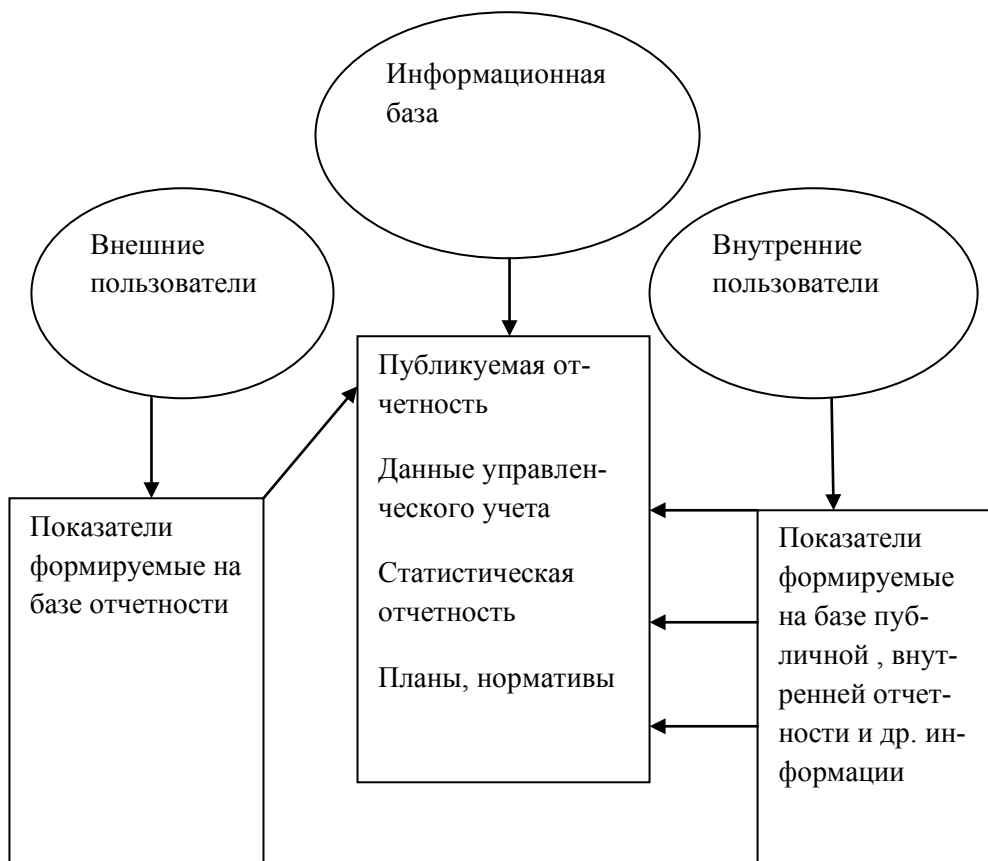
Информационная база

Внешние пользователи

Внутренние пользователи

Публикуемая отчетность

Данные управленческого учета

Статистическая отчетность

Планы, нормативы

Показатели формируемые на базе отчетности

Показатели формируемые на базе публичной , внутренней отчетности и др. информации